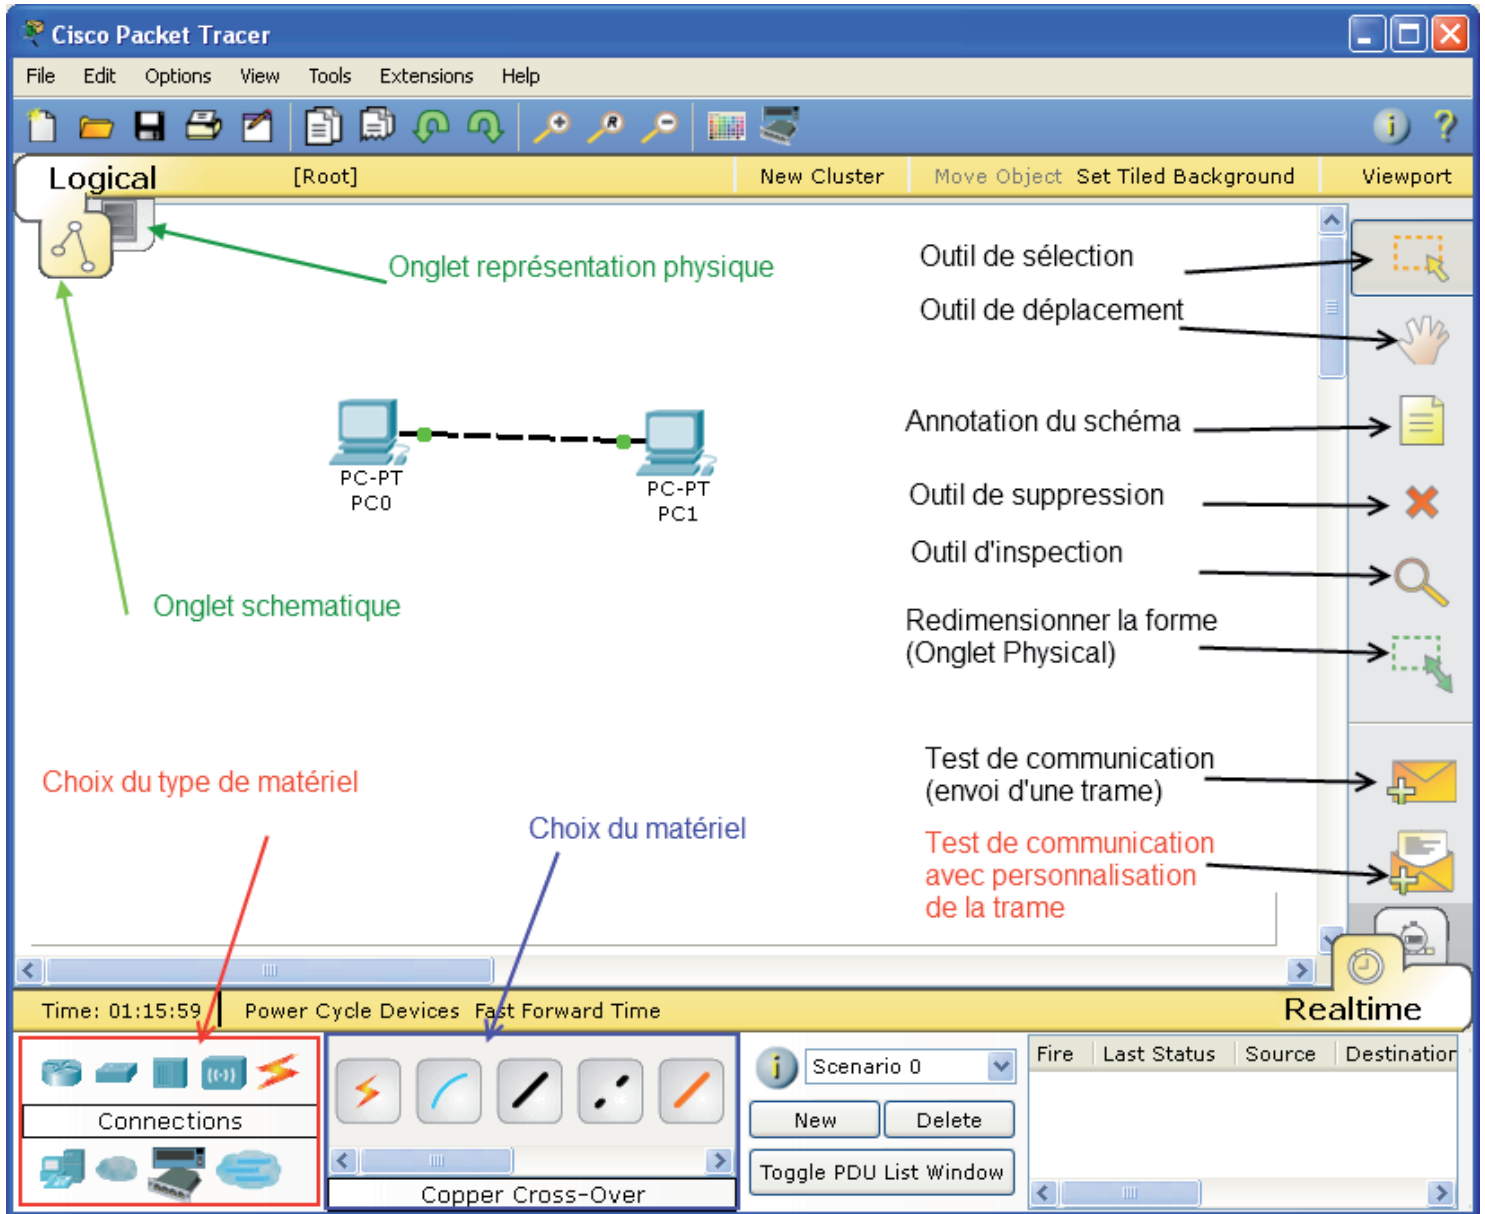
Cisco Packet Tracer

File Edit Options View Tools Extensions Help

Logical [Root] New Cluster Move Object Set Tiled Background Viewport

Onglet représentation physique

Outil de sélection

Outil de déplacement

PC-PT
PC0

PC-PT
PC1

Annotation du schéma

Outil de suppression

Outil d'inspection

Onglet schematique

Redimensionner la forme
(Onglet Physical)

Test de communication
(envoi d'une trame)

Choix du type de matériel

Choix du matériel

Test de communication
avec personnalisation
de la trame

Time: 01:15:59 Power Cycle Devices Fast Forward Time

Realtime

Connections

Copper Cross-Over

Scenario 0

New Delete

Toggle PDU List Window

| Fire | Last Status | Source | Destination |
|---|---|---|---|